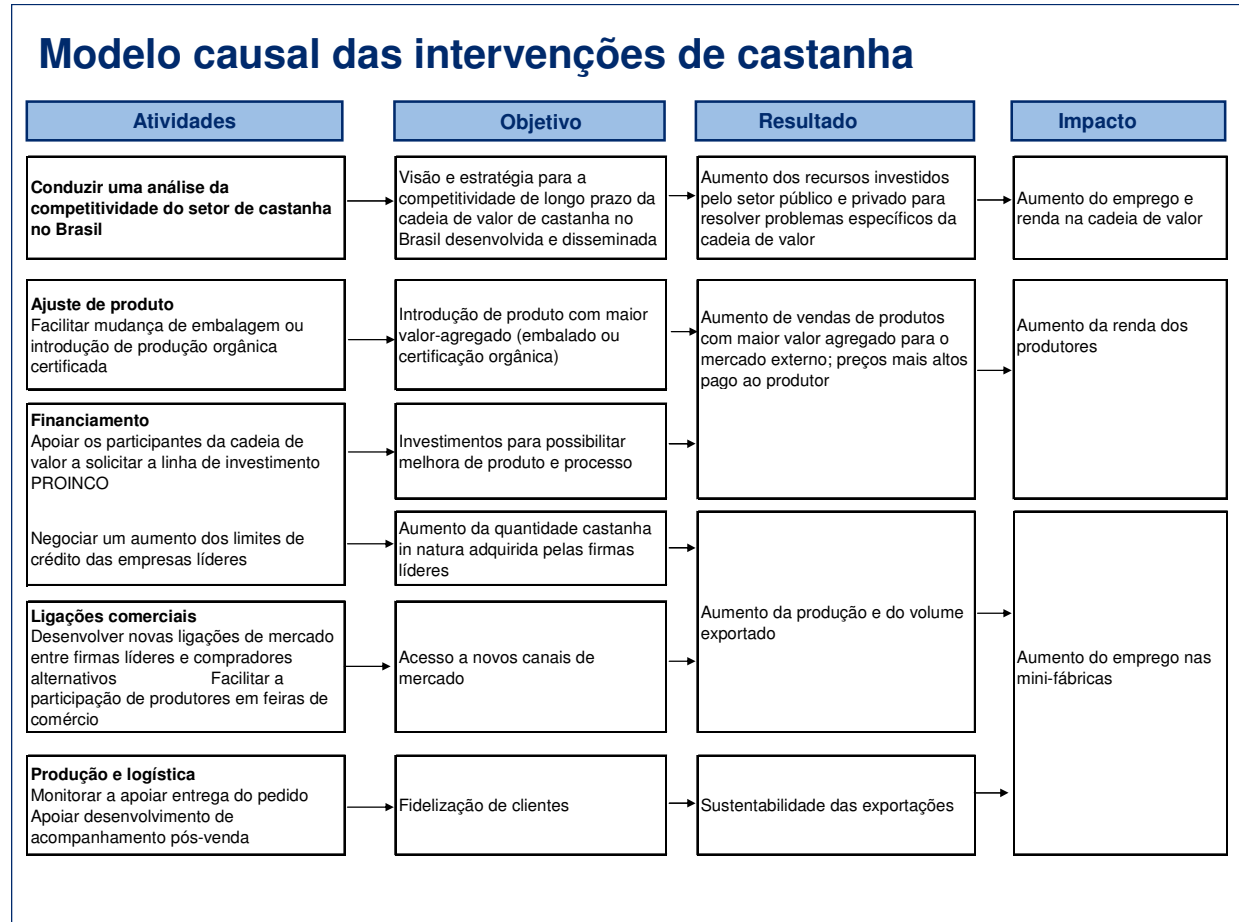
Modelo causal das intervenções de castanha

Atividades

Objetivo

Resultado

Impacto

Conduzir uma análise da competitividade do setor de castanha no Brasil

Visão e estratégia para a competitividade de longo prazo da cadeia de valor de castanha no Brasil desenvolvida e disseminada

Aumento dos recursos investidos pelo setor público e privado para resolver problemas específicos da cadeia de valor

Aumento do emprego e renda na cadeia de valor

Ajuste de produto
Facilitar mudança de embalagem ou introdução de produção orgânica certificada

Introdução de produto com maior valor-agregado (embalado ou certificação orgânica)

Aumento de vendas de produtos com maior valor agregado para o mercado externo; preços mais altos pago ao produtor

Aumento da renda dos produtores

Financiamento
Apoiar os participantes da cadeia de valor a solicitar a linha de investimento PROINCO

Investimentos para possibilitar melhora de produto e processo

Negociar um aumento dos limites de crédito das empresas líderes

Aumento da quantidade castanha in natura adquirida pelas firmas líderes

Ligações comerciais
Desenvolver novas ligações de mercado entre firmas líderes e compradores alternativos Facilitar a participação de produtores em feiras de comércio

Acesso a novos canais de mercado

Aumento da produção e do volume exportado

Aumento do emprego nas mini-fábricas

Produção e logística
Monitorar a apoiar entrega do pedido
Apoiar desenvolvimento de acompanhamento pós-venda

Fidelização de clientes

Sustentabilidade das exportações